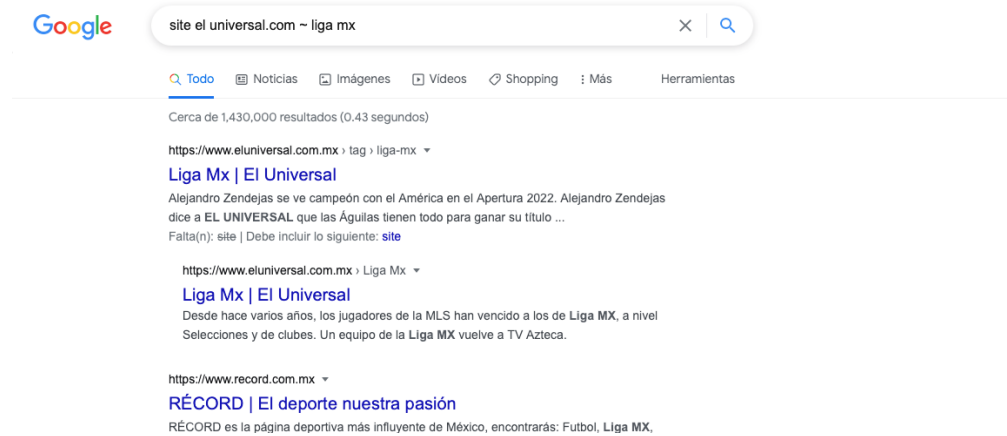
Google

site el universal.com ~ liga mx

Todo Noticias Imágenes Videos Shopping Más Herramientas

Cerca de 1,430,000 resultados (0.43 segundos)

https://www.eluniversal.com.mx › tag › liga-mx

Liga Mx | El Universal

Alejandro Zendejas se ve campeón con el América en el Apertura 2022. Alejandro Zendejas dice a EL UNIVERSAL que las Águilas tienen todo para ganar su título ...

Falta(n): site | Debe incluir lo siguiente: site

https://www.eluniversal.com.mx › Liga Mx

Liga Mx | El Universal

Desde hace varios años, los jugadores de la MLS han vencido a los de Liga MX, a nivel Selecciones y de clubes. Un equipo de la Liga MX vuelve a TV Azteca.

https://www.record.com.mx

RÉCORD | El deporte nuestra pasión

RÉCORD es la página deportiva más influyente de México, encontrarás: Futbol, Liga MX,